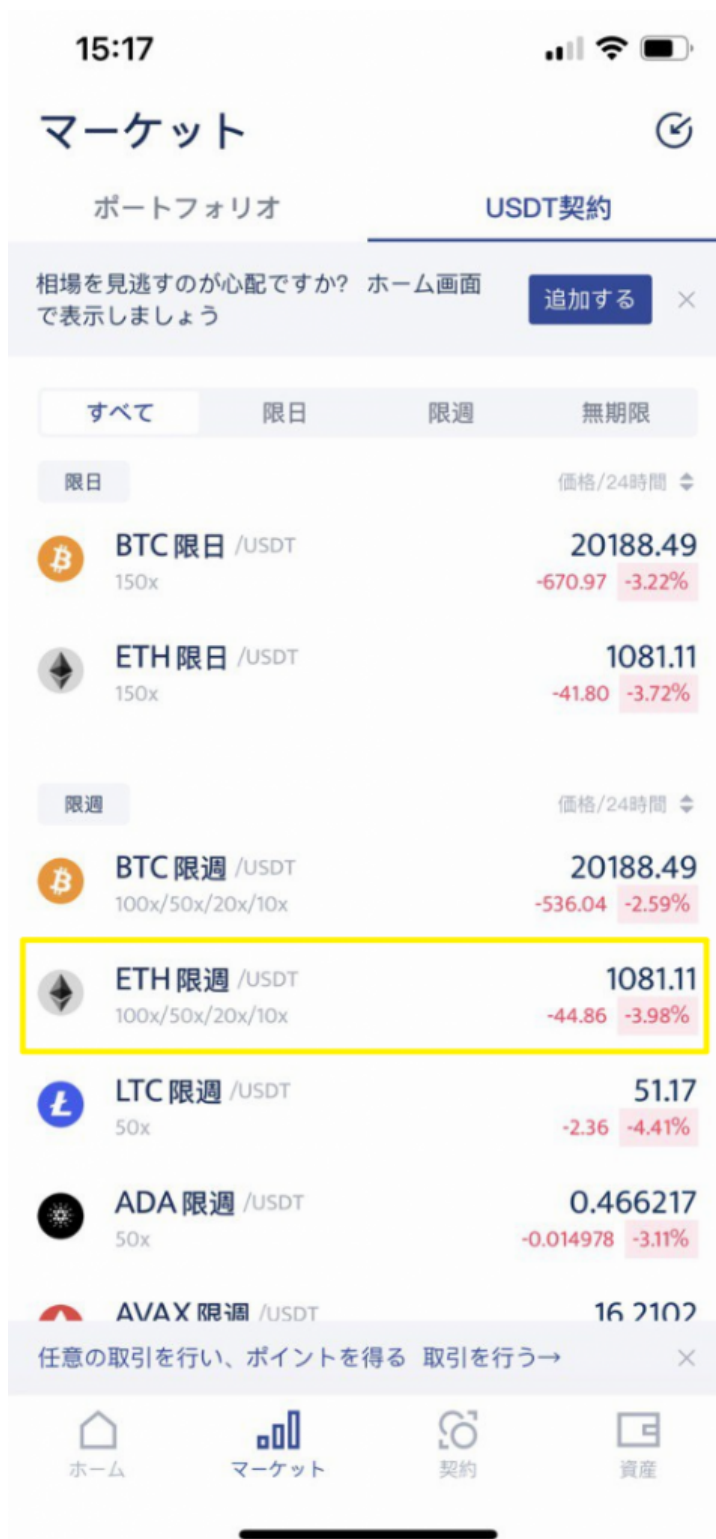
15:17

マーケット

ポートフォリオ　USDT契約

相場を見逃すのが心配ですか？ ホーム画面で表示しましょう　追加する ×

すべて　限日　限週　無期限

限日　価格/24時間

BTC 限日 /USDT
150x
20188.49
-670.97 -3.22%

ETH 限日 /USDT
150x
1081.11
-41.80 -3.72%

限週　価格/24時間

BTC 限週 /USDT
100x/50x/20x/10x
20188.49
-536.04 -2.59%

ETH 限週 /USDT
100x/50x/20x/10x
1081.11
-44.86 -3.98%

LTC 限週 /USDT
50x
51.17
-2.36 -4.41%

ADA 限週 /USDT
50x
0.466217
-0.014978 -3.11%

AVAX 限週 /USDT
16.2102

任意の取引を行い、ポイントを得る 取引を行う→ ×

ホーム　マーケット　契約　資産